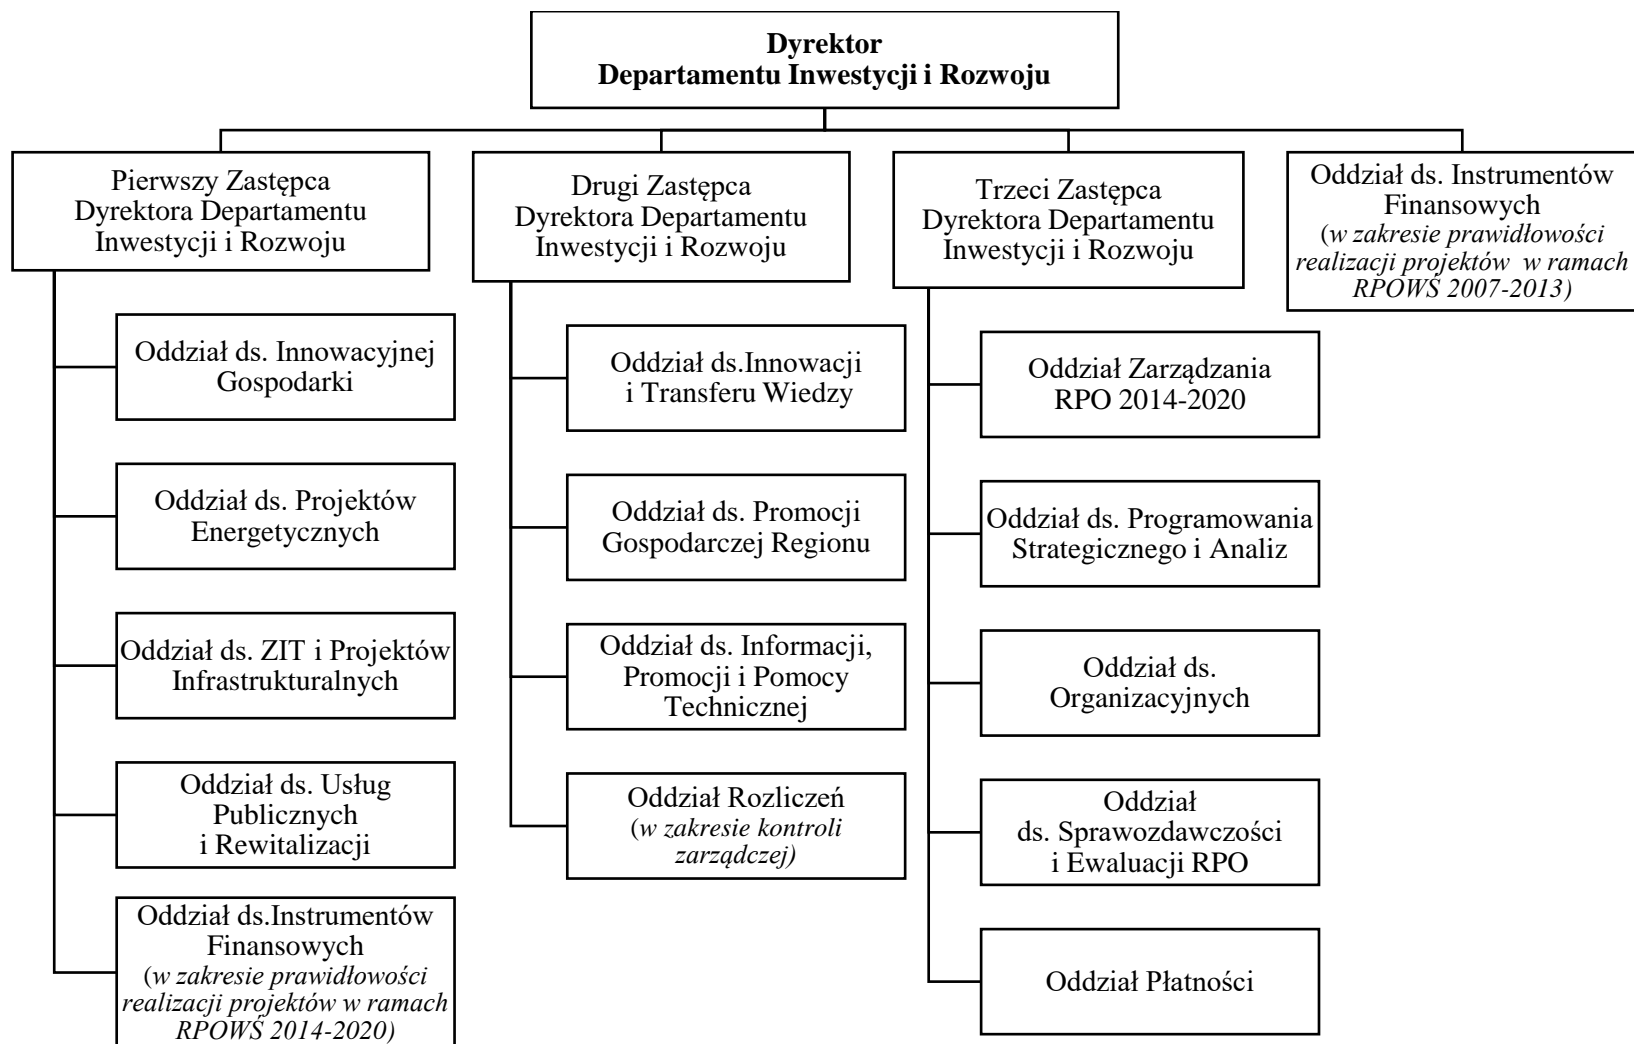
**Dyrektor Departamentu Inwestycji i Rozwoju**

Pierwszy Zastępca Dyrektora Departamentu Inwestycji i Rozwoju

Oddział ds. Innowacyjnej Gospodarki

Oddział ds. Projektów Energetycznych

Oddział ds. ZIT i Projektów Infrastrukturalnych

Oddział ds. Usług Publicznych i Rewitalizacji

Oddział ds.Instrumentów Finansowych (*w zakresie prawidłowości realizacji projektów w ramach RPOWŚ 2014-2020)*

Drugi Zastępca Dyrektora Departamentu Inwestycji i Rozwoju

Oddział ds.Innowacji i Transferu Wiedzy

Oddział ds. Promocji Gospodarczej Regionu

Oddział ds. Informacji, Promocji i Pomocy Technicznej

Oddział Rozliczeń (*w zakresie kontroli zarządczej)*

Trzeci Zastępca Dyrektora Departamentu Inwestycji i Rozwoju

Oddział Zarządzania RPO 2014-2020

Oddział ds. Programowania Strategicznego i Analiz

Oddział ds. Organizacyjnych

Oddział ds. Sprawozdawczości i Ewaluacji RPO

Oddział Płatności

Oddział ds. Instrumentów Finansowych (*w zakresie prawidłowości realizacji projektów w ramach RPOWŚ 2007-2013)*